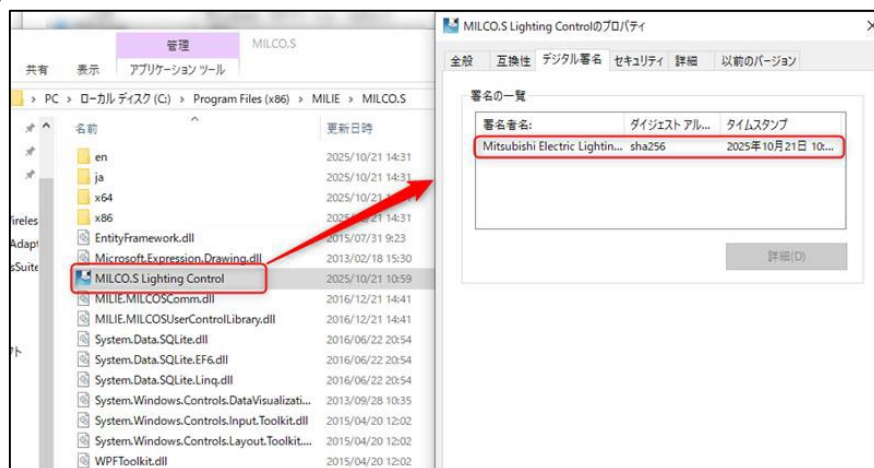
管理 MILCO.S

共有 表示 アプリケーション ツール

> PC > ローカル ディスク (C:) > Program Files (x86) > MILIE > MILCO.S

名前 更新日時

en 2025/10/21 14:31
ja 2025/10/21 14:31
x64 2025/10/21 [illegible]
x86 2025/10/21 14:31
EntityFramework.dll 2015/07/31 9:23
Microsoft.Expression.Drawing.dll 2013/02/18 15:30
MILCO.S Lighting Control 2025/10/21 10:59
MILIE.MILCOSComm.dll 2016/12/21 14:41
MILIE.MILCOSUserControlLibrary.dll 2016/12/21 14:41
System.Data.SQLite.dll 2016/06/22 20:54
System.Data.SQLite.EF6.dll 2016/06/22 20:54
System.Data.SQLite.Linq.dll 2016/06/22 20:54
System.Windows.Controls.DataVisualizati... 2013/09/28 10:35
System.Windows.Controls.Input.Toolkit.dll 2015/04/20 12:02
System.Windows.Controls.Layout.Toolkit.... 2015/04/20 12:02
WPFToolkit.dll 2015/04/20 12:02

Wireles
Adapt
sSuite
ト

MILCO.S Lighting Controlのプロパティ

全般 互換性 デジタル署名 セキュリティ 詳細 以前のバージョン

署名の一覧

| 署名者名: | ダイジェスト アル... | タイムスタンプ |
|---|---|---|
| Mitsubishi Electric Lightin... | sha256 | 2025年10月21日 10:... |

詳細(D)